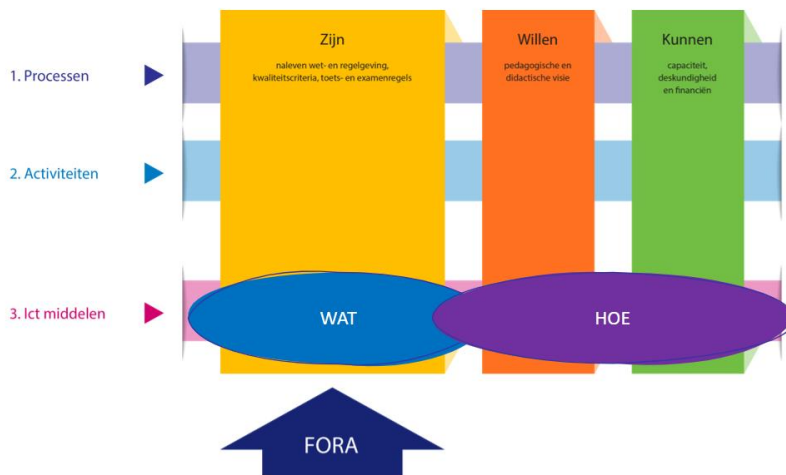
1. Processen

2. Activiteiten

3. Ict middelen

Zijn

naleven wet- en regelgeving, kwaliteitscriteria, toets- en examenregels

Willen

pedagogische en didactische visie

Kunnen

capaciteit, deskundigheid en financiën

WAT

HOE

FORA